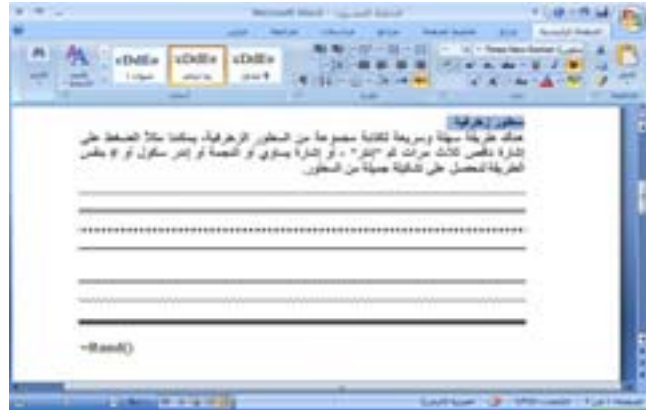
سطور زخرفية
هناك طريقة سهلة وسريعة لكتابة مجموعة من السطور الزخرفية، يمكننا مثلاً الضغط على إشارة ناقص ثلاث مرات ثم "انتر" ، أو إشارة يساوي أو النجمة أو إندر سكور أو # بنفس الطريقة لتحصل على تشكيلة جميلة من السطور.

=Rand()